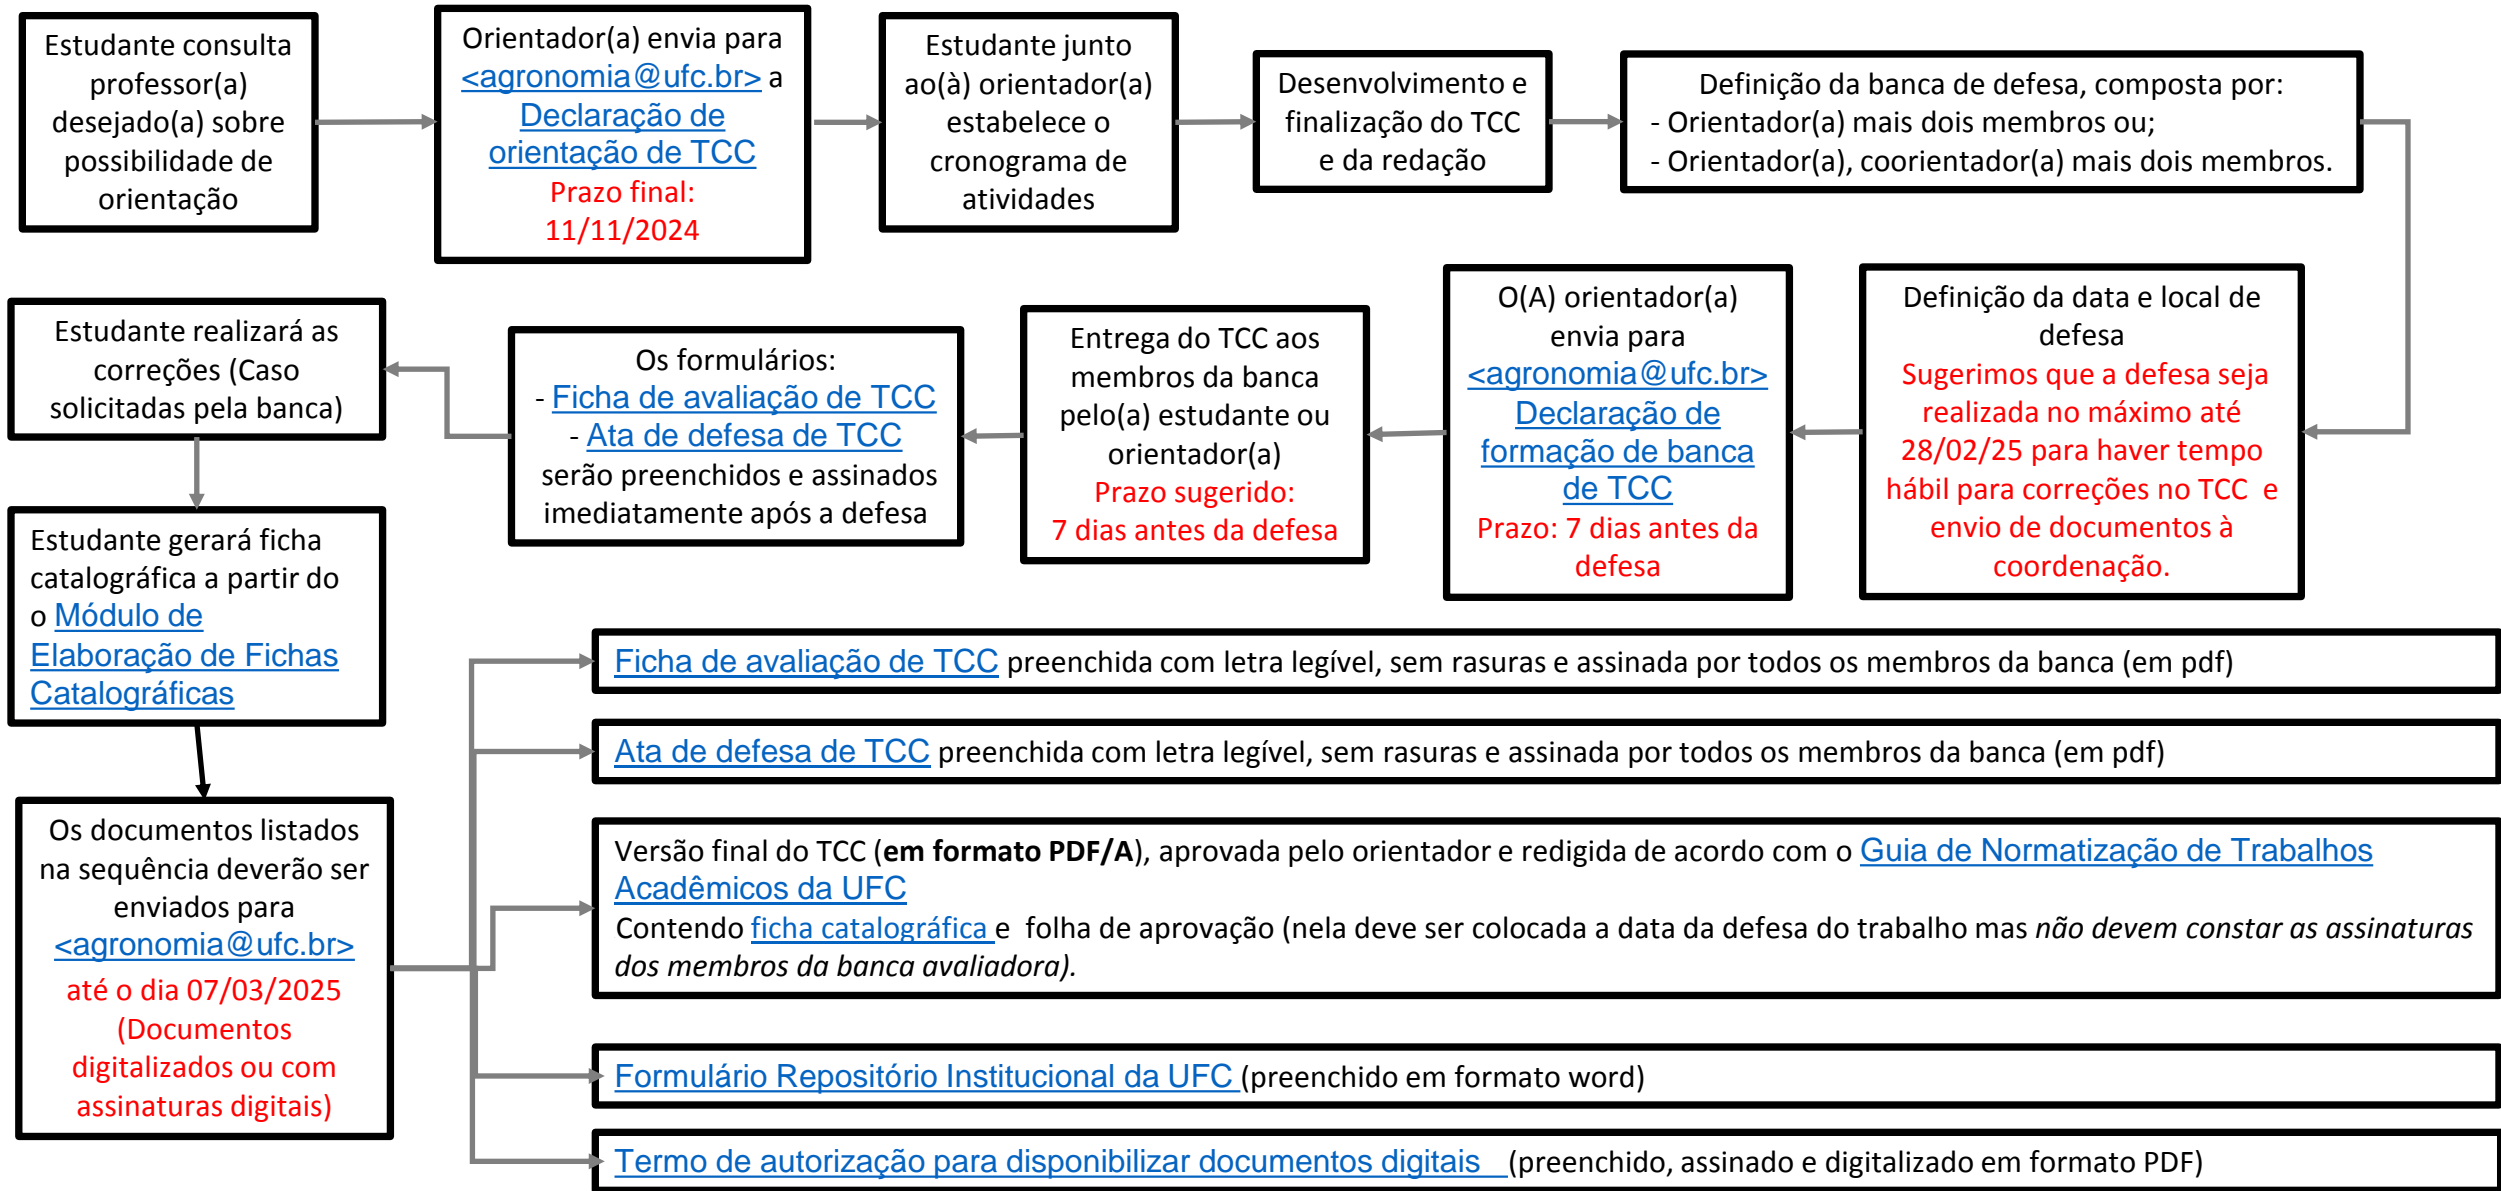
Estudante consulta professor(a) desejado(a) sobre possibilidade de orientação

Orientador(a) envia para <agronomia@ufc.br> a Declaração de orientação de TCC
Prazo final: 11/11/2024

Estudante junto ao(à) orientador(a) estabelece o cronograma de atividades

Desenvolvimento e finalização do TCC e da redação

Definição da banca de defesa, composta por:
- Orientador(a) mais dois membros ou;
- Orientador(a), coorientador(a) mais dois membros.

Definição da data e local de defesa
Sugerimos que a defesa seja realizada no máximo até 28/02/25 para haver tempo hábil para correções no TCC e envio de documentos à coordenação.

O(A) orientador(a) envia para <agronomia@ufc.br> Declaração de formação de banca de TCC
Prazo: 7 dias antes da defesa

Entrega do TCC aos membros da banca pelo(a) estudante ou orientador(a)
Prazo sugerido: 7 dias antes da defesa

Os formulários:
- Ficha de avaliação de TCC
- Ata de defesa de TCC
serão preenchidos e assinados imediatamente após a defesa

Estudante realizará as correções (Caso solicitadas pela banca)

Estudante gerará ficha catalográfica a partir do o Módulo de Elaboração de Fichas Catalográficas

Os documentos listados na sequência deverão ser enviados para <agronomia@ufc.br> até o dia 07/03/2025 (Documentos digitalizados ou com assinaturas digitais)

Ficha de avaliação de TCC preenchida com letra legível, sem rasuras e assinada por todos os membros da banca (em pdf)

Ata de defesa de TCC preenchida com letra legível, sem rasuras e assinada por todos os membros da banca (em pdf)

Versão final do TCC (**em formato PDF/A**), aprovada pelo orientador e redigida de acordo com o Guia de Normatização de Trabalhos Acadêmicos da UFC
Contendo ficha catalográfica e folha de aprovação (nela deve ser colocada a data da defesa do trabalho mas *não devem constar as assinaturas dos membros da banca avaliadora).*

Formulário Repositório Institucional da UFC (preenchido em formato word)

Termo de autorização para disponibilizar documentos digitais (preenchido, assinado e digitalizado em formato PDF)